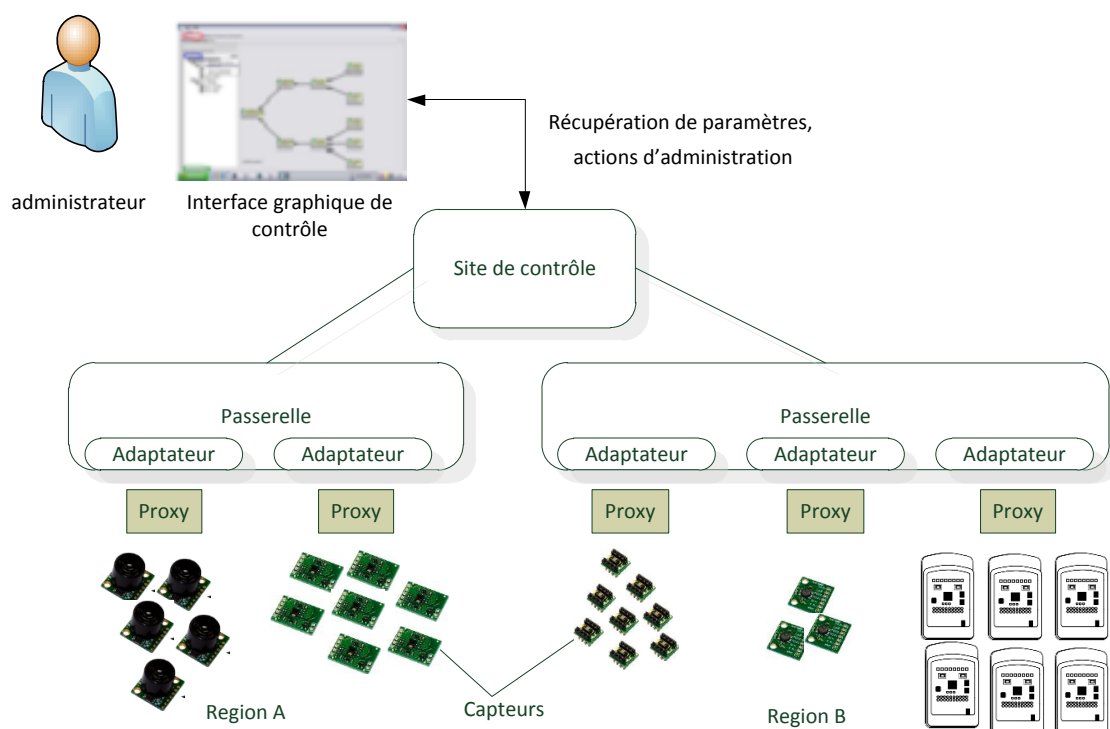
administrateur

Interface graphique de contrôle

Récupération de paramètres, actions d'administration

Site de contrôle

Passerelle

Adaptateur

Adaptateur

Passerelle

Adaptateur

Adaptateur

Adaptateur

Proxy

Proxy

Proxy

Proxy

Proxy

Region A

Capteurs

Region B